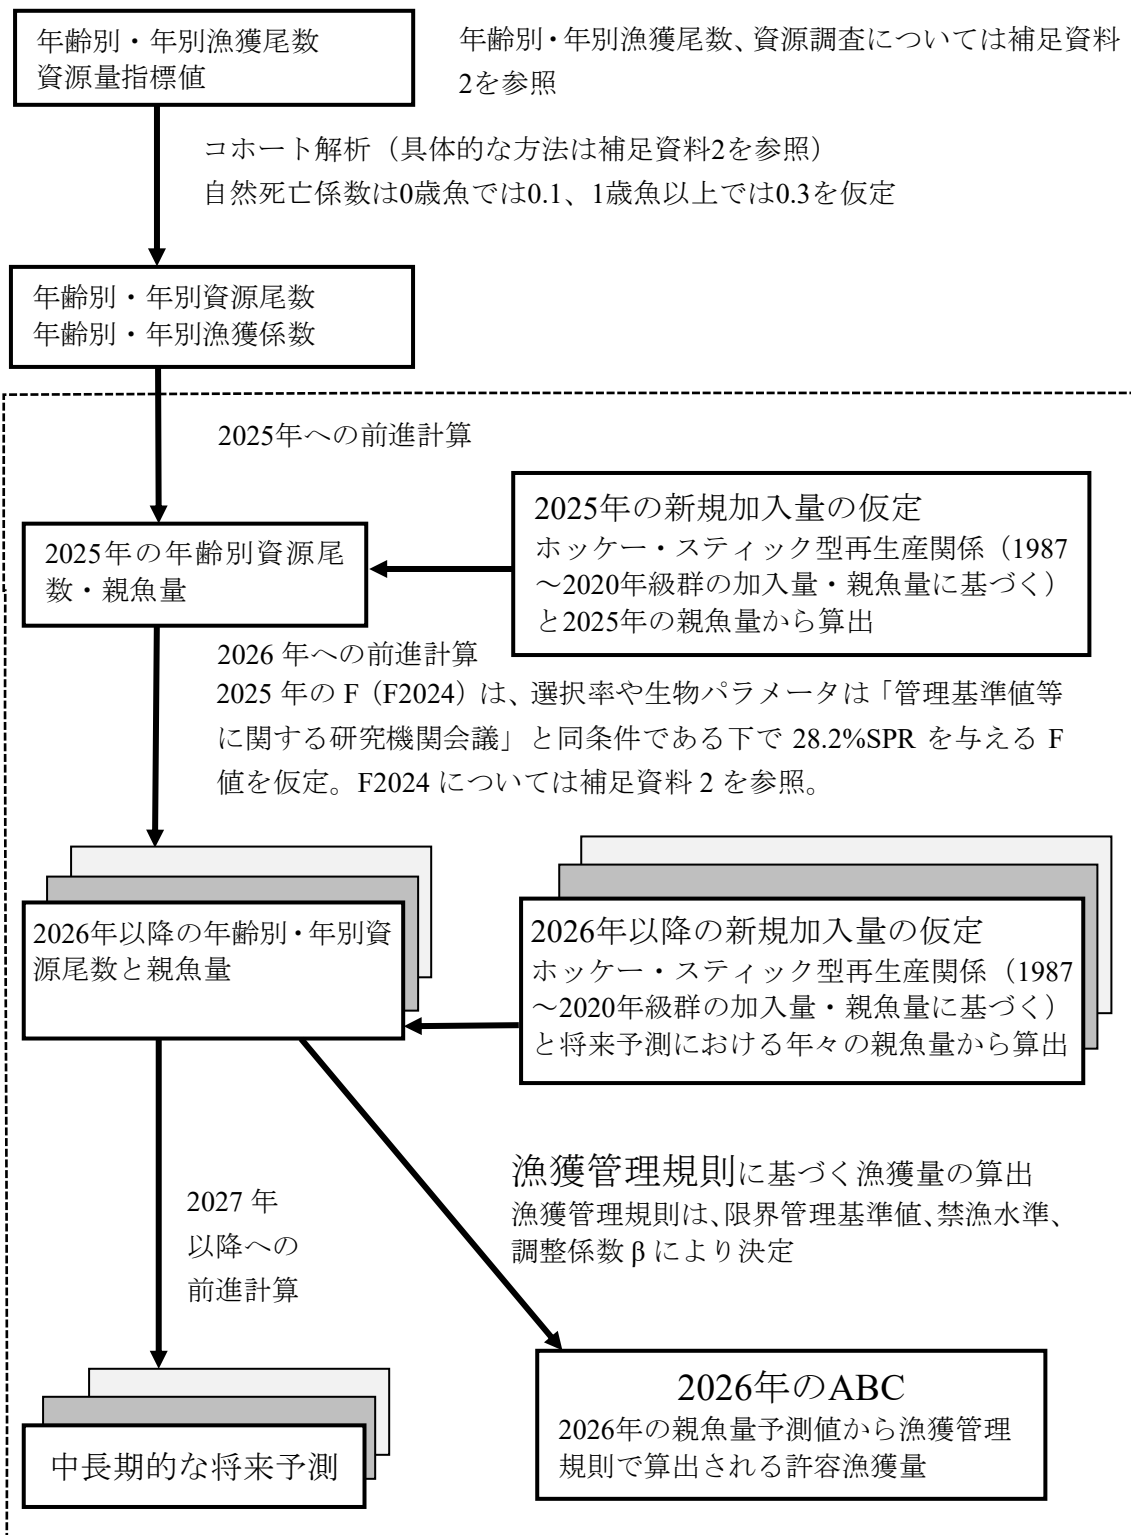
年齢別・年別漁獲尾数
資源量指標値

年齢別・年別漁獲尾数、資源調査については補足資料2を参照

コホート解析（具体的な方法は補足資料2を参照）
自然死亡係数は0歳魚では0.1、1歳魚以上では0.3を仮定

年齢別・年別資源尾数
年齢別・年別漁獲係数

2025年への前進計算

2025年の新規加入量の仮定
ホッケー・スティック型再生産関係（1987～2020年級群の加入量・親魚量に基づく）と2025年の親魚量から算出

2025年の年齢別資源尾数・親魚量

2026 年への前進計算
2025 年の F（F2024）は、選択率や生物パラメータは「管理基準値等に関する研究機関会議」と同条件である下で 28.2%SPR を与える F 値を仮定。F2024 については補足資料 2 を参照。

2026年以降の年齢別・年別資源尾数と親魚量

2026年以降の新規加入量の仮定
ホッケー・スティック型再生産関係（1987～2020年級群の加入量・親魚量に基づく）と将来予測における年々の親魚量から算出

漁獲管理規則に基づく漁獲量の算出
漁獲管理規則は、限界管理基準値、禁漁水準、調整係数 β により決定

2027 年
以降への
前進計算

中長期的な将来予測

2026年のABC
2026年の親魚量予測値から漁獲管理規則で算出される許容漁獲量